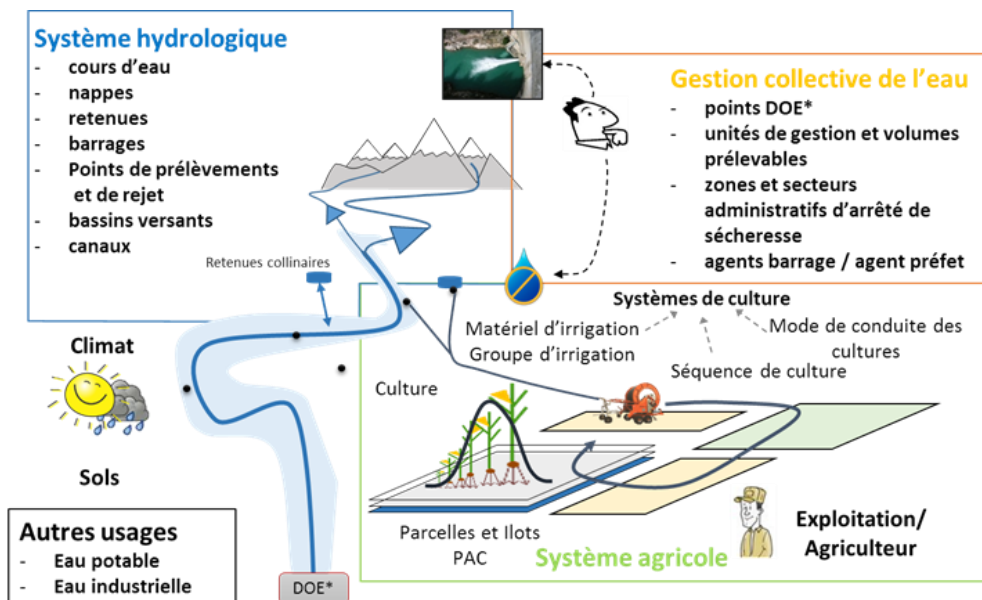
Système hydrologique
- cours d'eau
- nappes
- retenues
- barrages
- Points de prélèvements et de rejet
- bassins versants
- canaux

Gestion collective de l'eau
- points DOE*
- unités de gestion et volumes prélevables
- zones et secteurs administratifs d'arrêté de sécheresse
- agents barrage / agent préfet

Retenues collinaires

Systèmes de culture
Matériel d'irrigation
Groupe d'irrigation
Mode de conduite des cultures
Séquence de culture

Climat

Culture

Sols

Autres usages
- Eau potable
- Eau industrielle

DOE*

Parcelles et Ilots PAC

Système agricole

Exploitation/ Agriculteur